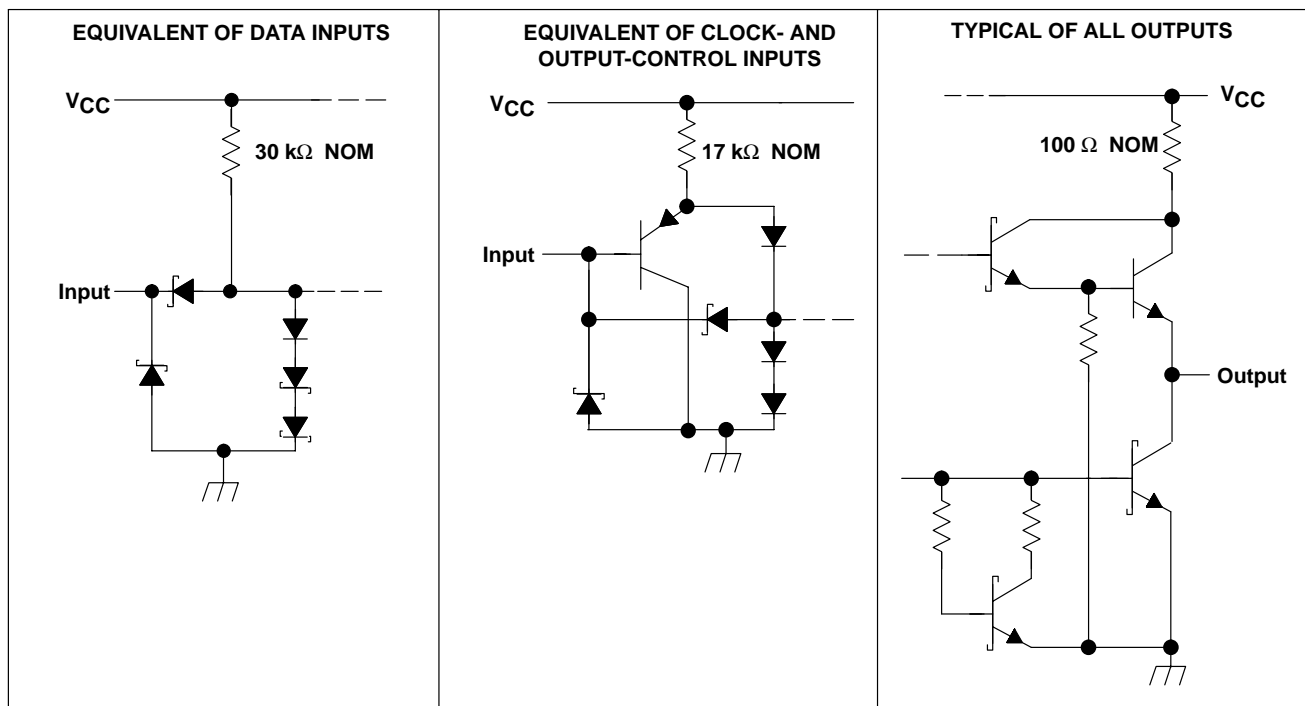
EQUIVALENT OF DATA INPUTS

$V_{CC}$

30 k$\Omega$ NOM

Input

EQUIVALENT OF CLOCK- AND OUTPUT-CONTROL INPUTS

$V_{CC}$

17 k$\Omega$ NOM

Input

TYPICAL OF ALL OUTPUTS

$V_{CC}$

100 $\Omega$ NOM

Output